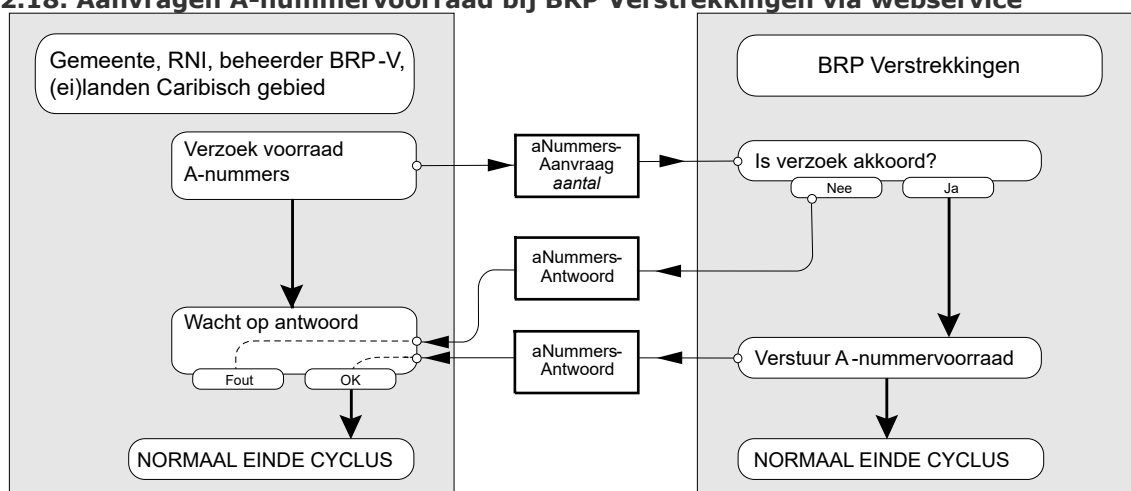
2.18. Aanvragen A-nummervoorraad bij BRP Verstrekkingen via webservice

Gemeente, RNI, beheerder BRP-V, (ei)landen Caribisch gebied

BRP Verstrekkingen

Verzoek voorraad A-nummers

aNummers-Aanvraag
*aantal*

Is verzoek akkoord?

Nee

Ja

aNummers-Antwoord

Wacht op antwoord

Fout

OK

aNummers-Antwoord

Verstuur A-nummervoorraad

NORMAAL EINDE CYCLUS

NORMAAL EINDE CYCLUS